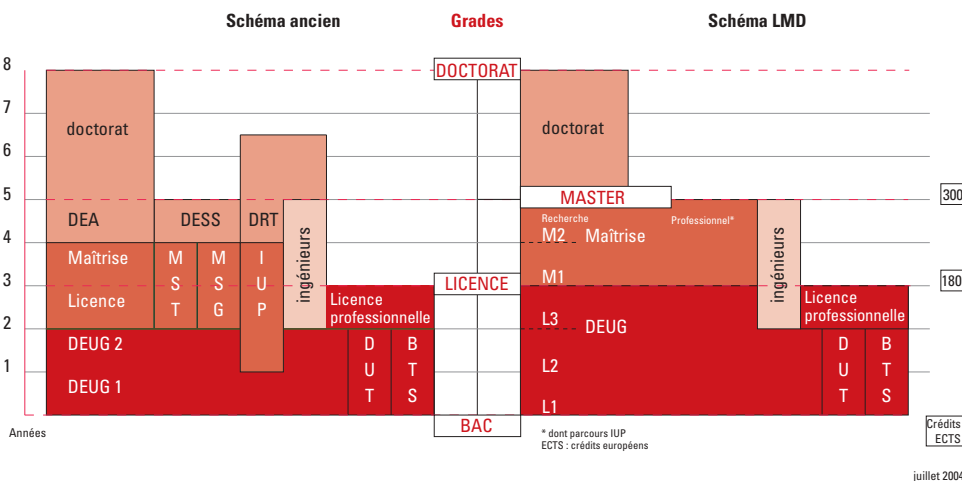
Schéma ancien

Grades

Schéma LMD

8
7
6
5
4
3
2
1

DOCTORAT

doctorat

DEA

DESS

DRT

Maîtrise

M S T

M S G

I U P

ingénieurs

Licence

Licence professionnelle

DEUG 2

DEUG 1

D U T

B T S

LICENCE

BAC

doctorat

MASTER

Recherche

Professionnel*

M2 Maîtrise

M1

ingénieurs

L3 DEUG

Licence professionnelle

L2

L1

D U T

B T S

300

180

Années

* dont parcours IUP
ECTS : crédits européens

Crédits ECTS

juillet 2004